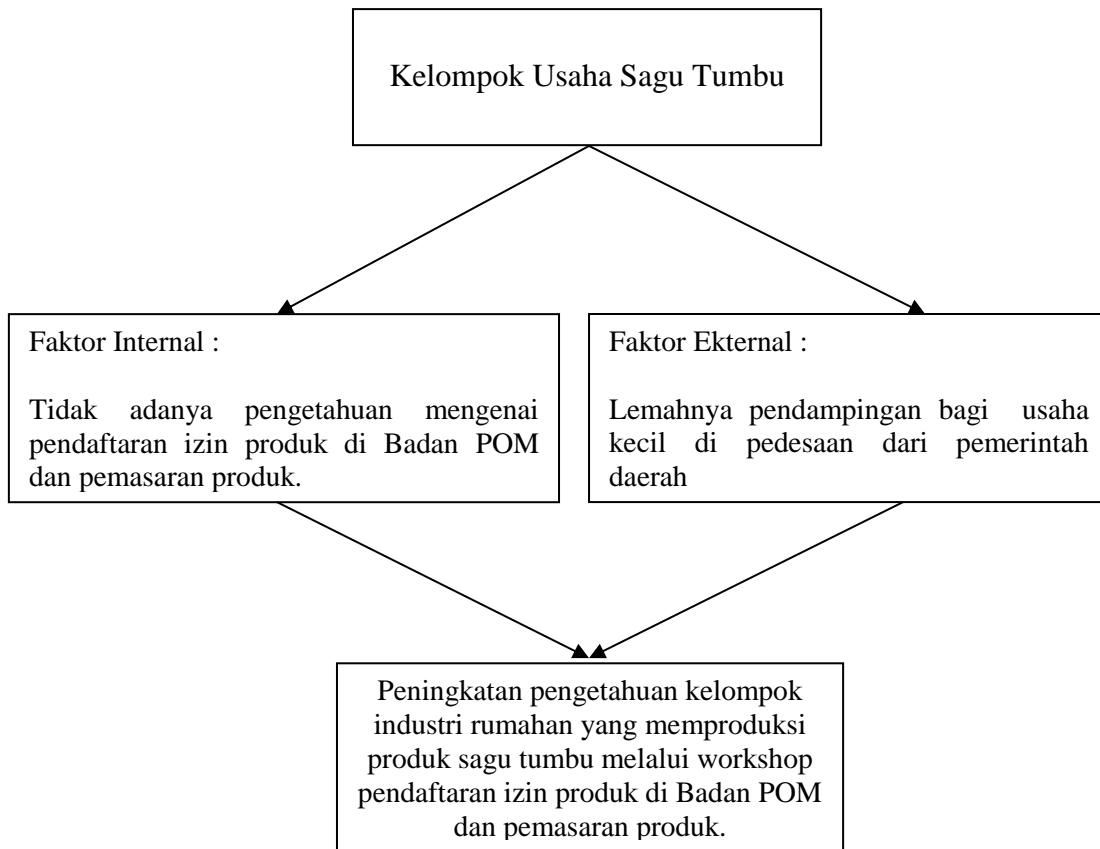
Kelompok Usaha Sagu Tumbu

Faktor Internal :

Tidak adanya pengetahuan mengenai pendaftaran izin produk di Badan POM dan pemasaran produk.

Faktor Ekternal :

Lemahnya pendampingan bagi usaha kecil di pedesaan dari pemerintah daerah

Peningkatan pengetahuan kelompok industri rumahan yang memproduksi produk sagu tumbu melalui workshop pendaftaran izin produk di Badan POM dan pemasaran produk.